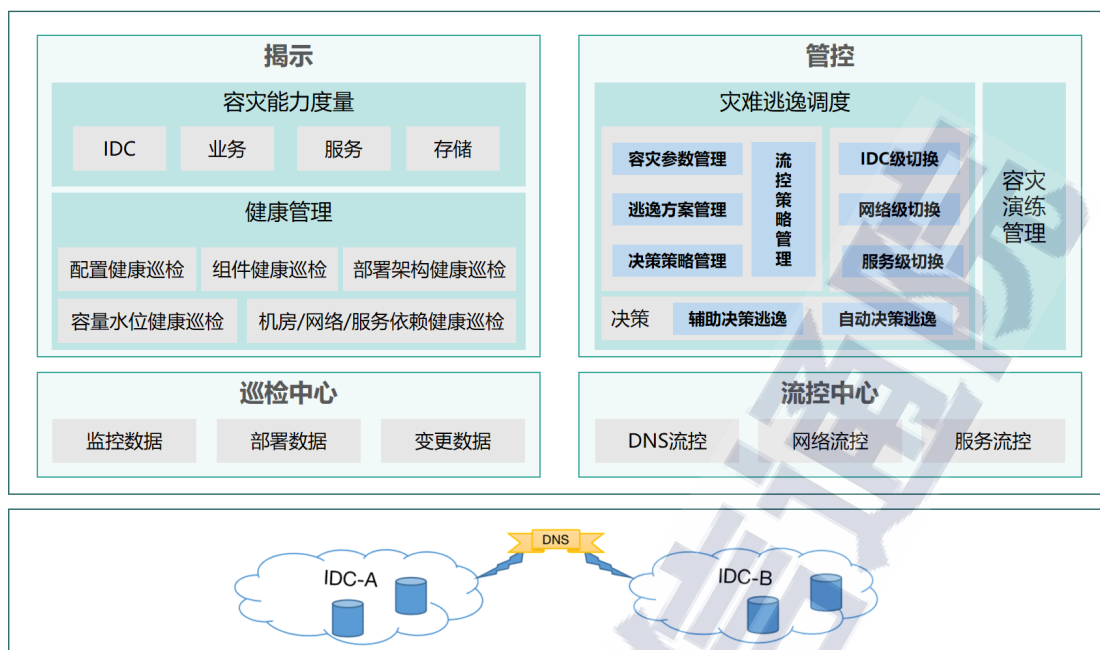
揭示

容灾能力度量

IDC　业务　服务　存储

健康管理

配置健康巡检　组件健康巡检　部署架构健康巡检

容量水位健康巡检　机房/网络/服务依赖健康巡检

管控

灾难逃逸调度

容灾参数管理　逃逸方案管理　决策策略管理

流控策略管理

IDC级切换　网络级切换　服务级切换

决策　辅助决策逃逸　自动决策逃逸

容灾演练管理

巡检中心

监控数据　部署数据　变更数据

流控中心

DNS流控　网络流控　服务流控

DNS

IDC-A

IDC-B